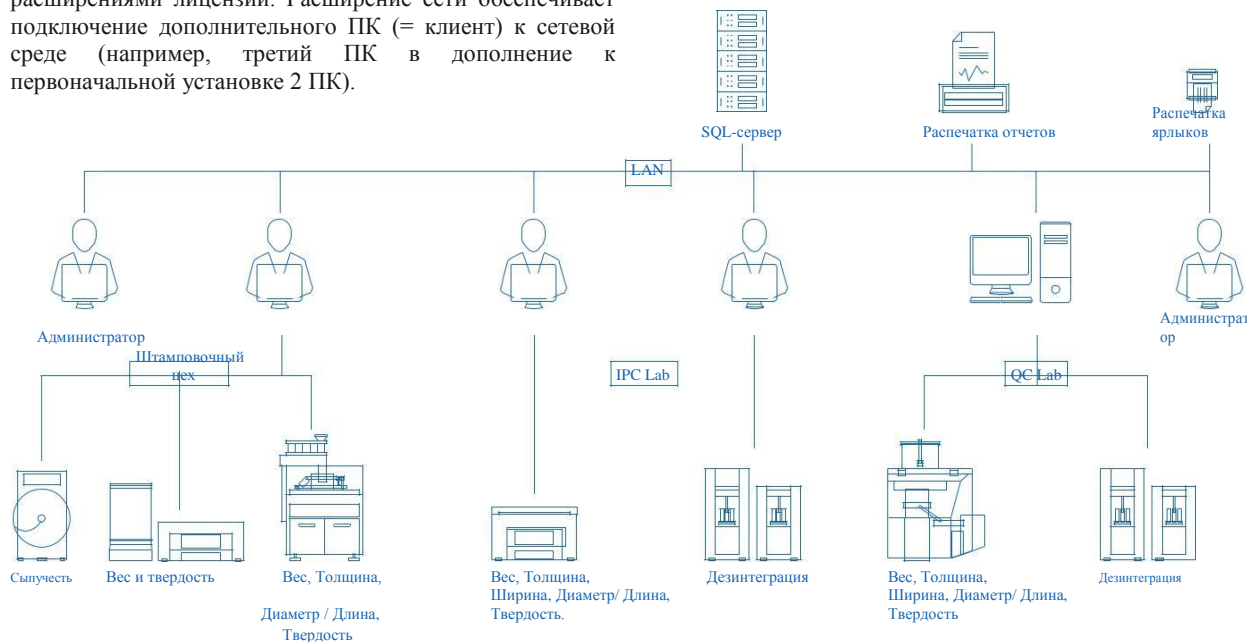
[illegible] расширениями лицензии. Расширение сети обеспечивает подключение дополнительного ПК (= клиент) к сетевой среде (например, третий ПК в дополнение к первоначальной установке 2 ПК).

SQL-сервер

Распечатка отчетов

Распечатка ярлыков

LAN

Администратор

Штамповочный цех

IPC Lab

Администратор

QC Lab

Сыпучесть

Вес и твердость

Вес, Толщина,

Диаметр / Длина, Твердость

Вес, Толщина, Ширина, Диаметр/ Длина, Твердость.

Дезинтеграция

Вес, Толщина, Ширина, Диаметр/ Длина, Твердость

Дезинтеграция